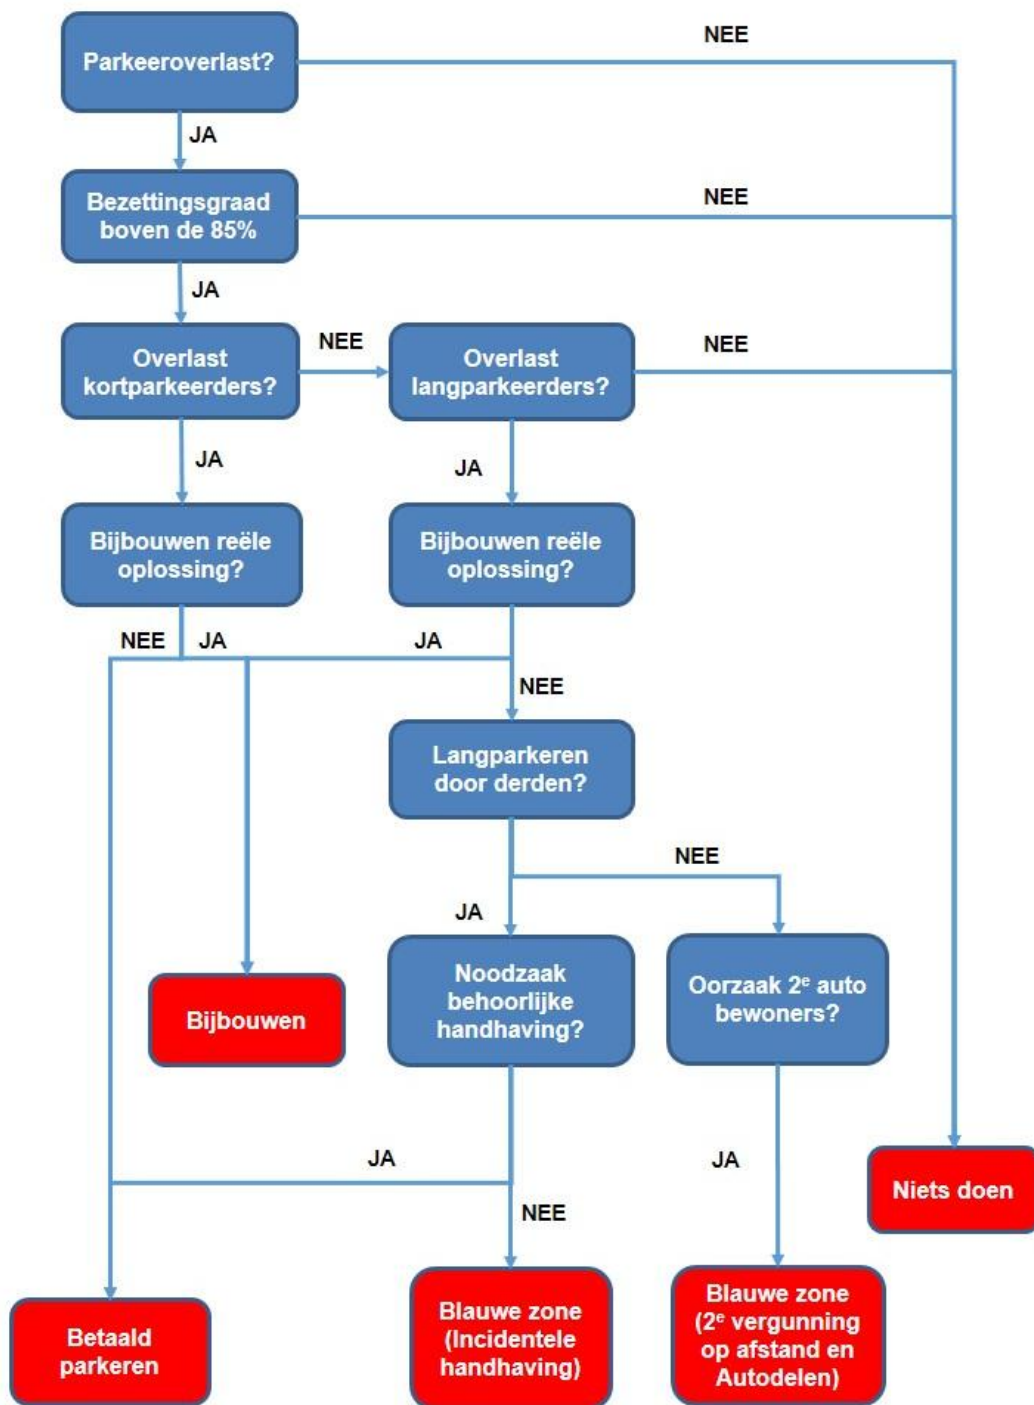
Parkeeroverlast?

NEE

JA

Bezettingsgraad boven de 85%

NEE

JA

Overlast kortparkeerders?

NEE

Overlast langparkeerders?

NEE

JA

JA

Bijbouwen reële oplossing?

Bijbouwen reële oplossing?

NEE

JA

JA

NEE

Langparkeren door derden?

NEE

JA

Bijbouwen

Noodzaak behoorlijke handhaving?

Oorzaak 2$^e$ auto bewoners?

JA

JA

Niets doen

NEE

Betaald parkeren

Blauwe zone (Incidentele handhaving)

Blauwe zone (2$^e$ vergunning op afstand en Autodelen)